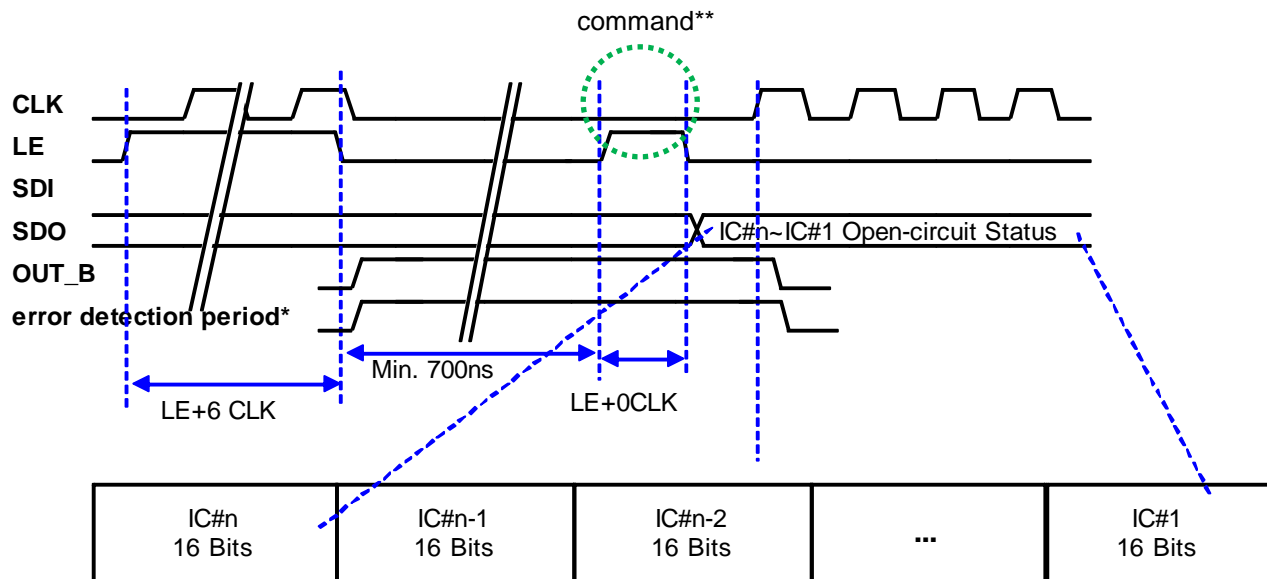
command**

CLK
LE
SDI
SDO
OUT_B
error detection period*

IC#n~IC#1 Open-circuit Status

Min. 700ns
LE+6 CLK
LE+0CLK

| IC#n 16 Bits | IC#n-1 16 Bits | IC#n-2 16 Bits | ... | IC#1 16 Bits |
|---|---|---|---|---|